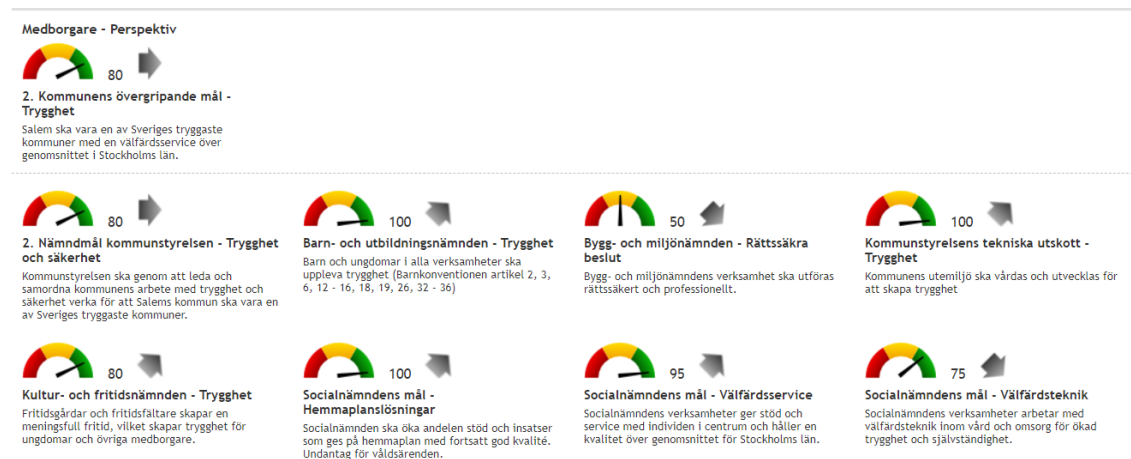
Medborgare - Perspektiv

80

2. Kommunens övergripande mål - Trygghet

Salem ska vara en av Sveriges tryggaste kommuner med en välfärdsservice över genomsnittet i Stockholms län.

80

2. Nämndmål kommunstyrelsen - Trygghet och säkerhet

Kommunstyrelsen ska genom att leda och samordna kommunens arbete med trygghet och säkerhet verka för att Salems kommun ska vara en av Sveriges tryggaste kommuner.

100

Barn- och utbildningsnämnden - Trygghet

Barn och ungdomar i alla verksamheter ska uppleva trygghet (Barnkonventionen artikel 2, 3, 6, 12 - 16, 18, 19, 26, 32 - 36)

50

Bygg- och miljönämnden - Rättssäkra beslut

Bygg- och miljönämndens verksamhet ska utföras rättssäkert och professionellt.

100

Kommunstyrelsens tekniska utskott - Trygghet

Kommunens utemiljö ska vårdas och utvecklas för att skapa trygghet

80

Kultur- och fritidsnämnden - Trygghet

Fritidsgårdar och fritidsfältare skapar en meningsfull fritid, vilket skapar trygghet för ungdomar och övriga medborgare.

100

Socialnämndens mål - Hemmaplanslösningar

Socialnämnden ska öka andelen stöd och insatser som ges på hemmaplan med fortsatt god kvalité. Undantag för våldsärenden.

95

Socialnämndens mål - Välfärdsservice

Socialnämndens verksamheter ger stöd och service med individen i centrum och håller en kvalitet över genomsnittet för Stockholms län.

75

Socialnämndens mål - Välfärdsteknik

Socialnämndens verksamheter arbetar med välfärdsteknik inom vård och omsorg för ökad trygghet och självständighet.